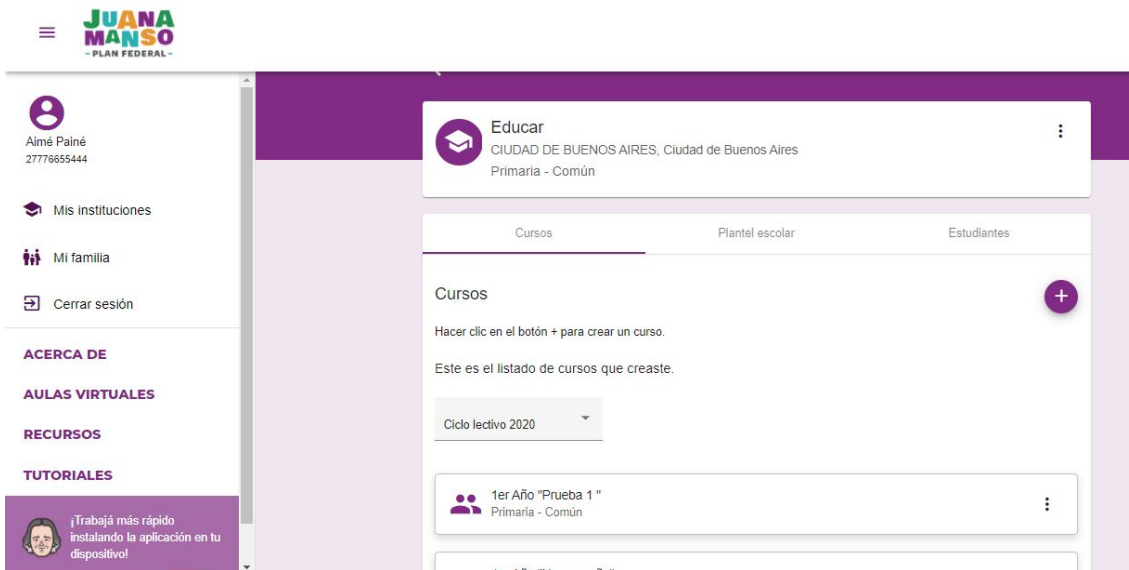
JUANA MANSO
- PLAN FEDERAL -

Aimé Painé
27776655444

Mis instituciones

Mi familia

Cerrar sesión

ACERCA DE

AULAS VIRTUALES

RECURSOS

TUTORIALES

¡Trabajá más rápido instalando la aplicación en tu dispositivo!

Educar
CIUDAD DE BUENOS AIRES, Ciudad de Buenos Aires
Primaria - Común

Cursos | Plantel escolar | Estudiantes

Cursos

Hacer clic en el botón + para crear un curso.

Este es el listado de cursos que creaste.

Ciclo lectivo 2020

1er Año "Prueba 1 "
Primaria - Común

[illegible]